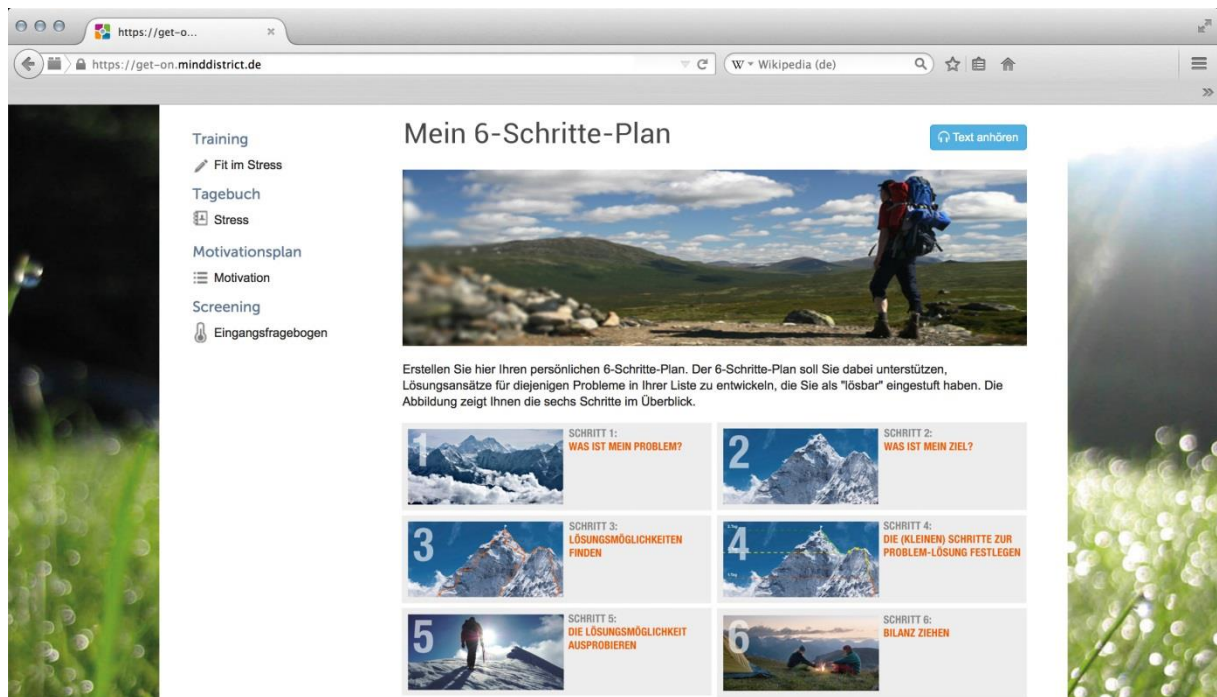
https://get-o...

https://get-on.minddistrict.de

Wikipedia (de)

Training

Fit im Stress

Tagebuch

Stress

Motivationsplan

Motivation

Screening

Eingangsfragebogen

Mein 6-Schritte-Plan

Text anhören

Erstellen Sie hier Ihren persönlichen 6-Schritte-Plan. Der 6-Schritte-Plan soll Sie dabei unterstützen, Lösungsansätze für diejenigen Probleme in Ihrer Liste zu entwickeln, die Sie als "lösbar" eingestuft haben. Die Abbildung zeigt Ihnen die sechs Schritte im Überblick.

1
SCHRITT 1:
WAS IST MEIN PROBLEM?

2
SCHRITT 2:
WAS IST MEIN ZIEL?

3
SCHRITT 3:
LÖSUNGSMÖGLICHKEITEN FINDEN

4
SCHRITT 4:
DIE (KLEINEN) SCHRITTE ZUR PROBLEM-LÖSUNG FESTLEGEN

5
SCHRITT 5:
DIE LÖSUNGSMÖGLICHKEIT AUSPROBIEREN

6
SCHRITT 6:
BILANZ ZIEHEN